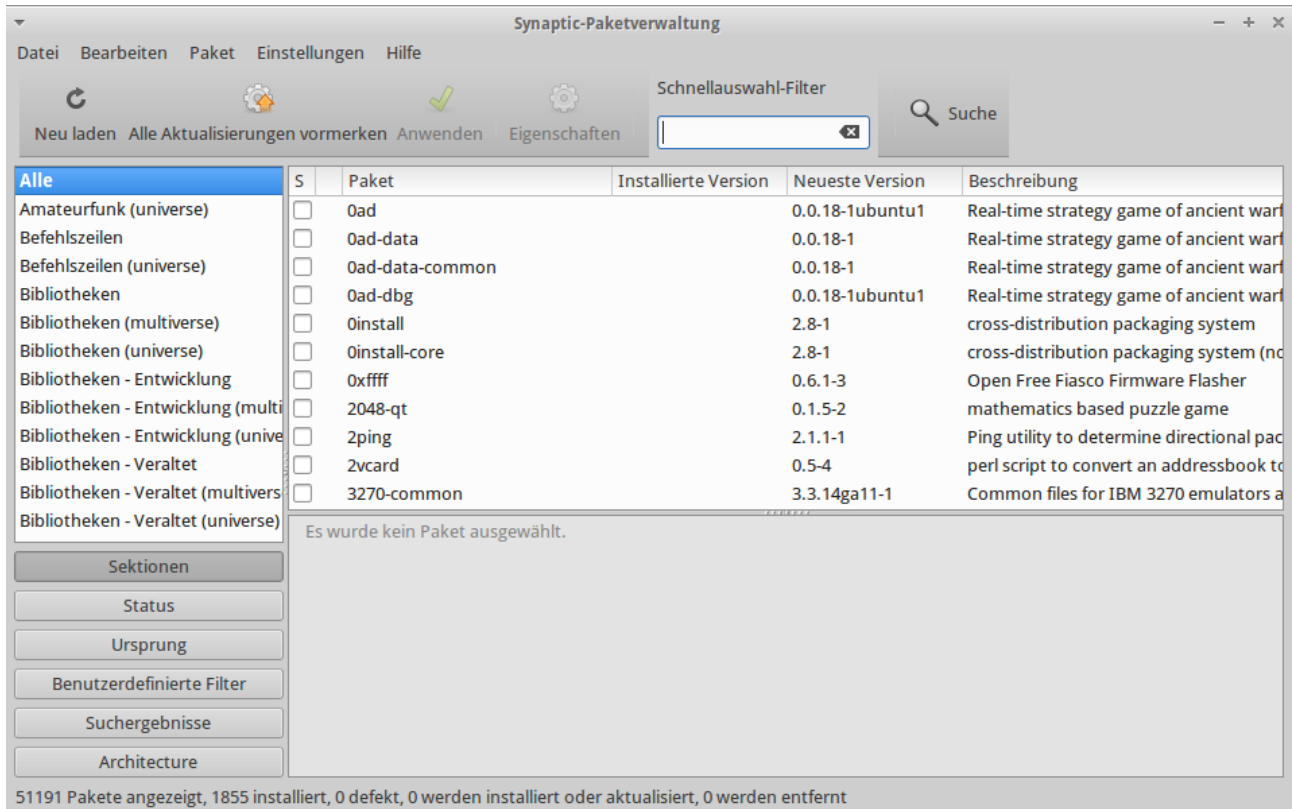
Synaptic-Paketverwaltung

Datei Bearbeiten Paket Einstellungen Hilfe

Neu laden Alle Aktualisierungen vormerken Anwenden Eigenschaften

Schnellauswahl-Filter

Suche

Alle
Amateurfunk (universe)
Befehlszeilen
Befehlszeilen (universe)
Bibliotheken
Bibliotheken (multiverse)
Bibliotheken (universe)
Bibliotheken - Entwicklung
Bibliotheken - Entwicklung (multi
Bibliotheken - Entwicklung (unive
Bibliotheken - Veraltet
Bibliotheken - Veraltet (multivers
Bibliotheken - Veraltet (universe)

| S | | Paket | Installierte Version | Neueste Version | Beschreibung |
|---|---|---|---|---|---|
| | | 0ad | | 0.0.18-1ubuntu1 | Real-time strategy game of ancient warf |
| | | 0ad-data | | 0.0.18-1 | Real-time strategy game of ancient warf |
| | | 0ad-data-common | | 0.0.18-1 | Real-time strategy game of ancient warf |
| | | 0ad-dbg | | 0.0.18-1ubuntu1 | Real-time strategy game of ancient warf |
| | | 0install | | 2.8-1 | cross-distribution packaging system |
| | | 0install-core | | 2.8-1 | cross-distribution packaging system (nc |
| | | 0xffff | | 0.6.1-3 | Open Free Fiasco Firmware Flasher |
| | | 2048-qt | | 0.1.5-2 | mathematics based puzzle game |
| | | 2ping | | 2.1.1-1 | Ping utility to determine directional pac |
| | | 2vcard | | 0.5-4 | perl script to convert an addressbook to |
| | | 3270-common | | 3.3.14ga11-1 | Common files for IBM 3270 emulators a |

Es wurde kein Paket ausgewählt.

Sektionen
Status
Ursprung
Benutzerdefinierte Filter
Suchergebnisse
Architecture

51191 Pakete angezeigt, 1855 installiert, 0 defekt, 0 werden installiert oder aktualisiert, 0 werden entfernt